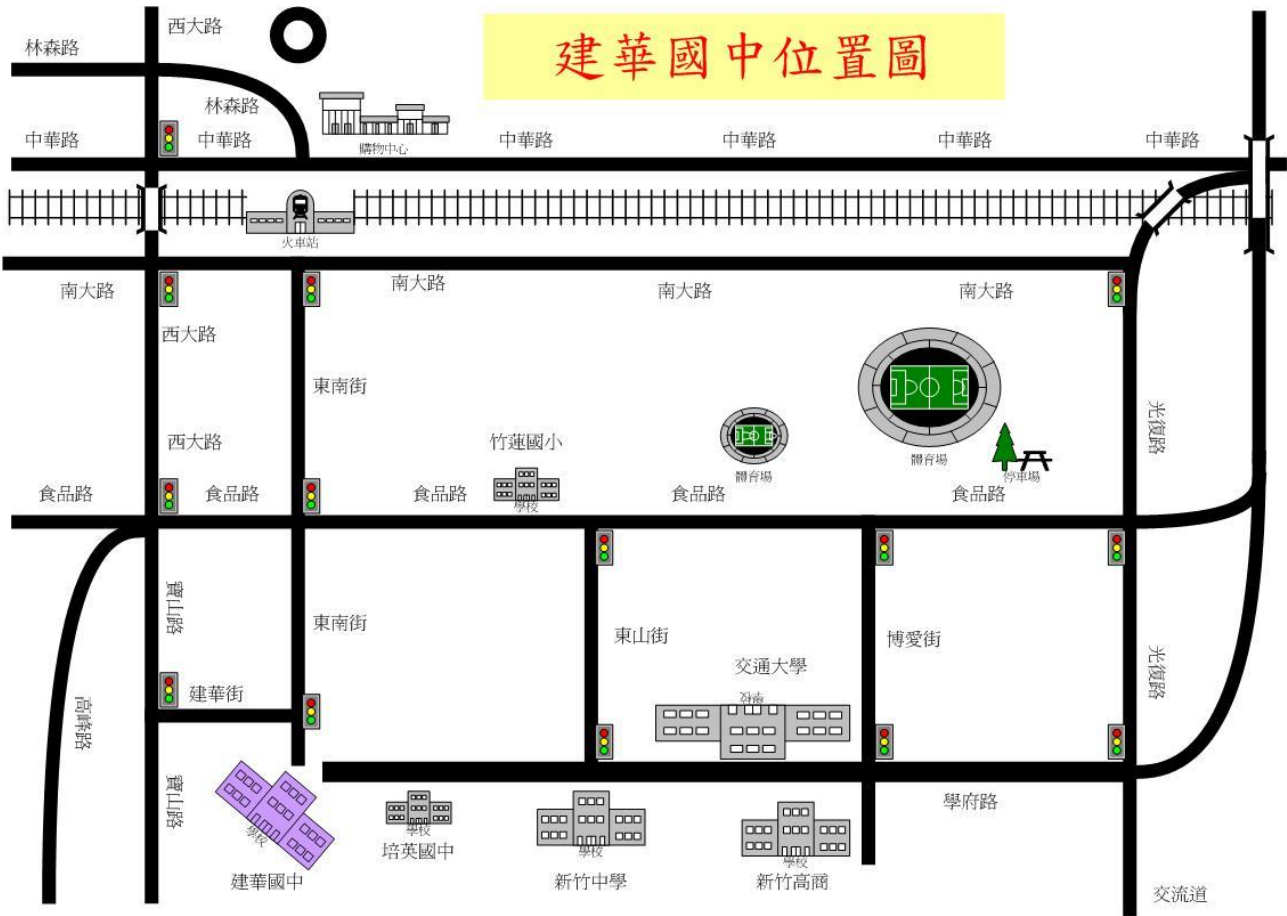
建華國中位置圖

西大路
林森路
林森路
中華路
中華路
購物中心
中華路
中華路
中華路
中華路
火車站
南大路
南大路
南大路
南大路
西大路
東南街
光復路
西大路
竹蓮國小
體育場
體育場
停車場
食品路
食品路
食品路
學校
食品路
食品路
寶山路
東南街
東山街
博愛街
交通大學
光復路
建華街
高峰路
學府路
寶山路
學校
學校
學校
學校
培英國中
新竹中學
新竹高商
建華國中
交流道